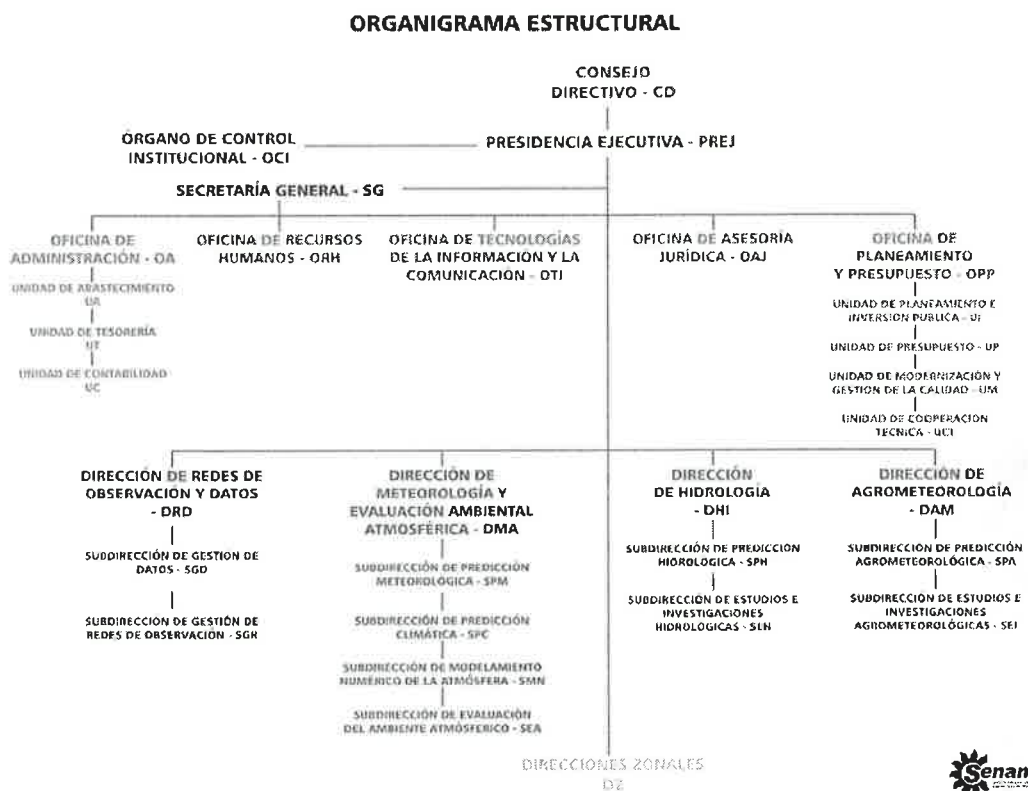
ORGANIGRAMA ESTRUCTURAL

CONSEJO DIRECTIVO - CD

ORGANO DE CONTROL INSTITUCIONAL - OCI

PRESIDENCIA EJECUTIVA - PREJ

SECRETARÍA GENERAL - SG

OFICINA DE ADMINISTRACIÓN - OA

UNIDAD DE ABASTECIMIENTO UA

UNIDAD DE TESORERÍA UT

UNIDAD DE CONTABILIDAD UC

OFICINA DE RECURSOS HUMANOS - ORH

OFICINA DE TECNOLOGÍAS DE LA INFORMACIÓN Y LA COMUNICACIÓN - OTI

OFICINA DE ASESORÍA JURÍDICA - OAJ

OFICINA DE PLANEAMIENTO Y PRESUPUESTO - OPP

UNIDAD DE PLANEAMIENTO E INVERSIÓN PÚBLICA - UI

UNIDAD DE PRESUPUESTO - UP

UNIDAD DE MODERNIZACIÓN Y GESTIÓN DE LA CALIDAD - UM

UNIDAD DE COOPERACIÓN TÉCNICA - UCT

DIRECCIÓN DE REDES DE OBSERVACIÓN Y DATOS - DRD

SUBDIRECCIÓN DE GESTIÓN DE DATOS - SGD

SUBDIRECCIÓN DE GESTIÓN DE REDES DE OBSERVACIÓN - SGR

DIRECCIÓN DE METEOROLOGÍA Y EVALUACIÓN AMBIENTAL ATMOSFÉRICA - DMA

SUBDIRECCIÓN DE PREDICCIÓN METEOROLÓGICA - SPM

SUBDIRECCIÓN DE PREDICCIÓN CLIMÁTICA - SPC

SUBDIRECCIÓN DE MODELAMIENTO NUMÉRICO DE LA ATMÓSFERA - SMN

SUBDIRECCIÓN DE EVALUACIÓN DEL AMBIENTE ATMOSFÉRICO - SEA

DIRECCIÓN DE HIDROLOGÍA - DHI

SUBDIRECCIÓN DE PREDICCIÓN HIDROLÓGICA - SPH

SUBDIRECCIÓN DE ESTUDIOS E INVESTIGACIONES HIDROLÓGICAS - SEH

DIRECCIÓN DE AGROMETEOROLOGÍA - DAM

SUBDIRECCIÓN DE PREDICCIÓN AGROMETEOROLÓGICA - SPA

SUBDIRECCIÓN DE ESTUDIOS E INVESTIGACIONES AGROMETEOROLÓGICAS - SEI

DIRECCIONES ZONALES DZ

Senam